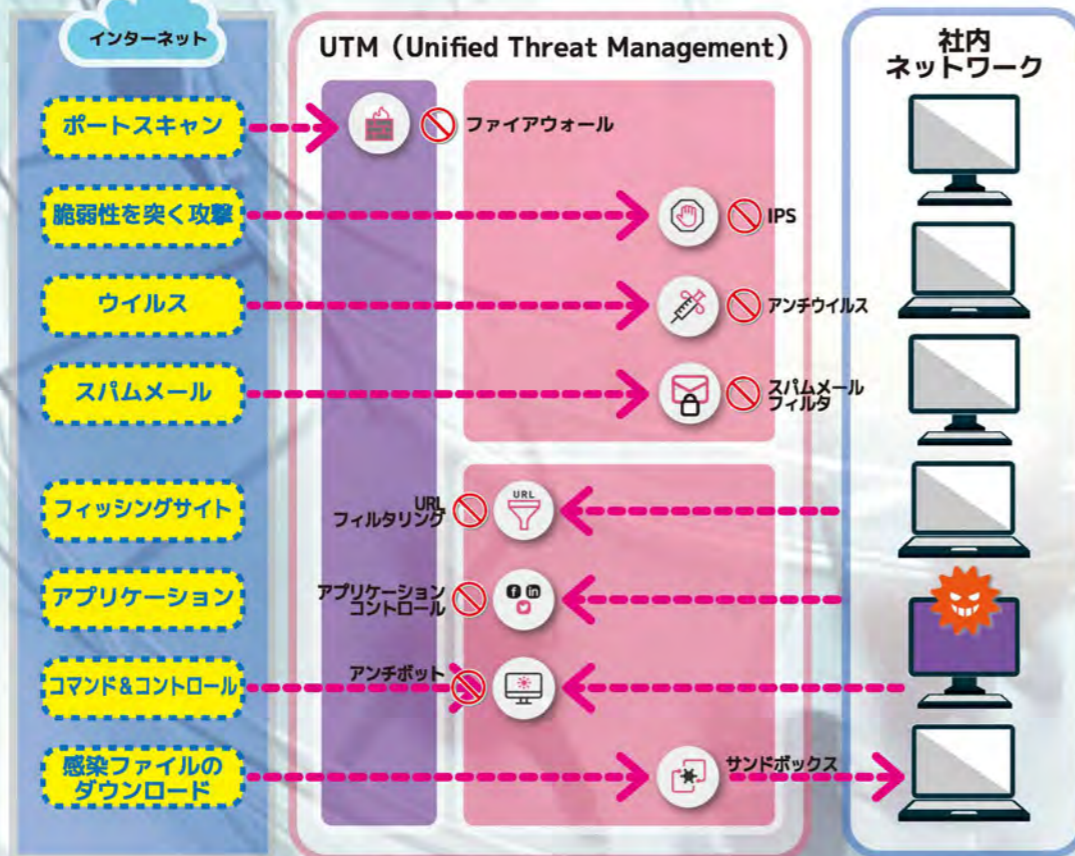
インターネット

UTM（Unified Threat Management）

社内
ネットワーク

ポートスキャン

ファイアウォール

脆弱性を突く攻撃

IPS

ウイルス

アンチウイルス

スパムメール

スパムメール
フィルタ

フィッシングサイト

URL
フィルタリング

URL

アプリケーション

アプリケーション
コントロール

コマンド＆コントロール

アンチボット

感染ファイルの
ダウンロード

サンドボックス